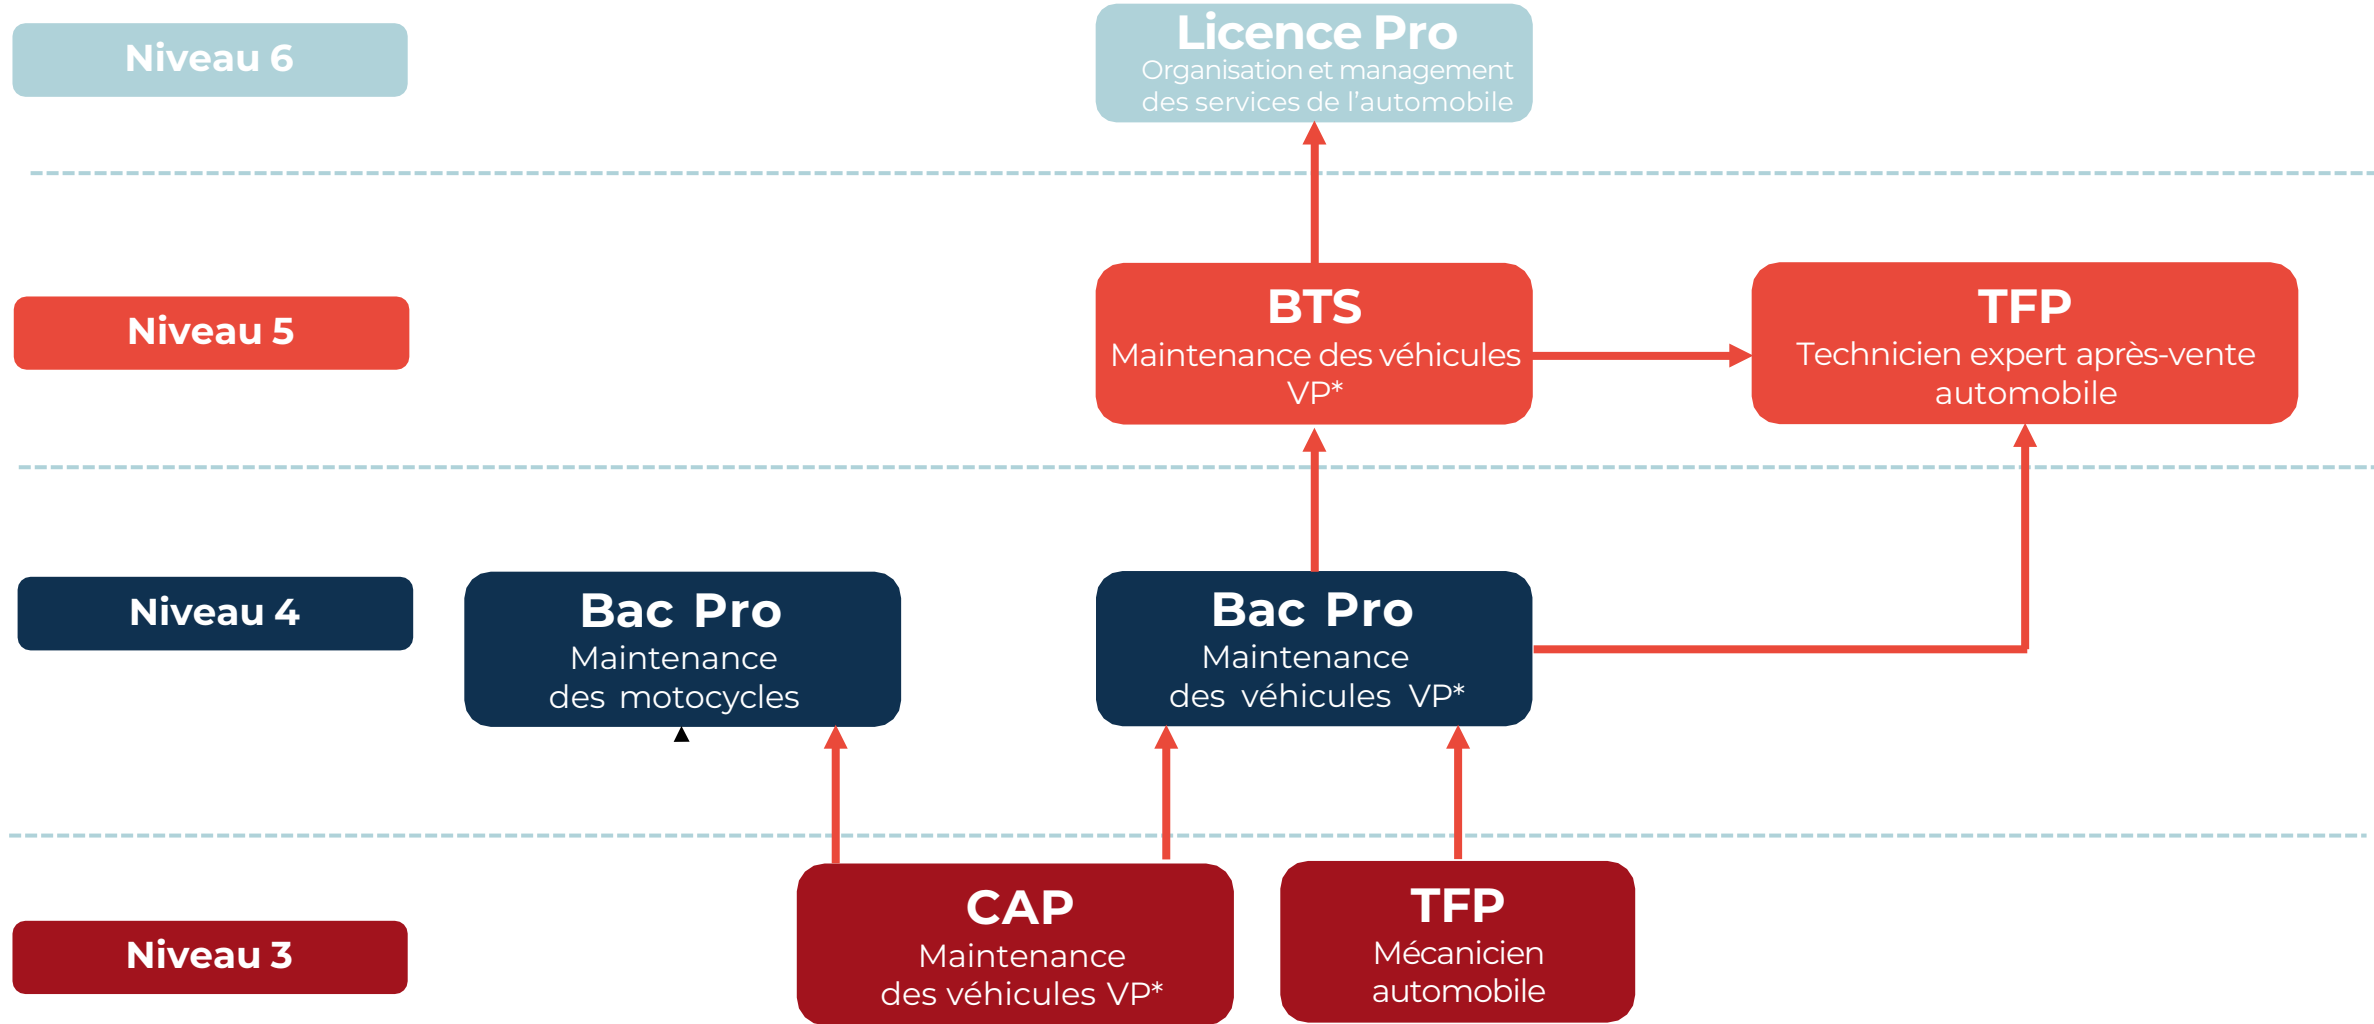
Niveau 6

Licence Pro
Organisation et management des services de l'automobile

Niveau 5

BTS
Maintenance des véhicules VP*

TFP
Technicien expert après-vente automobile

Niveau 4

Bac Pro
Maintenance des motocycles

Bac Pro
Maintenance des véhicules VP*

Niveau 3

CAP
Maintenance des véhicules VP*

TFP
Mécanicien automobile